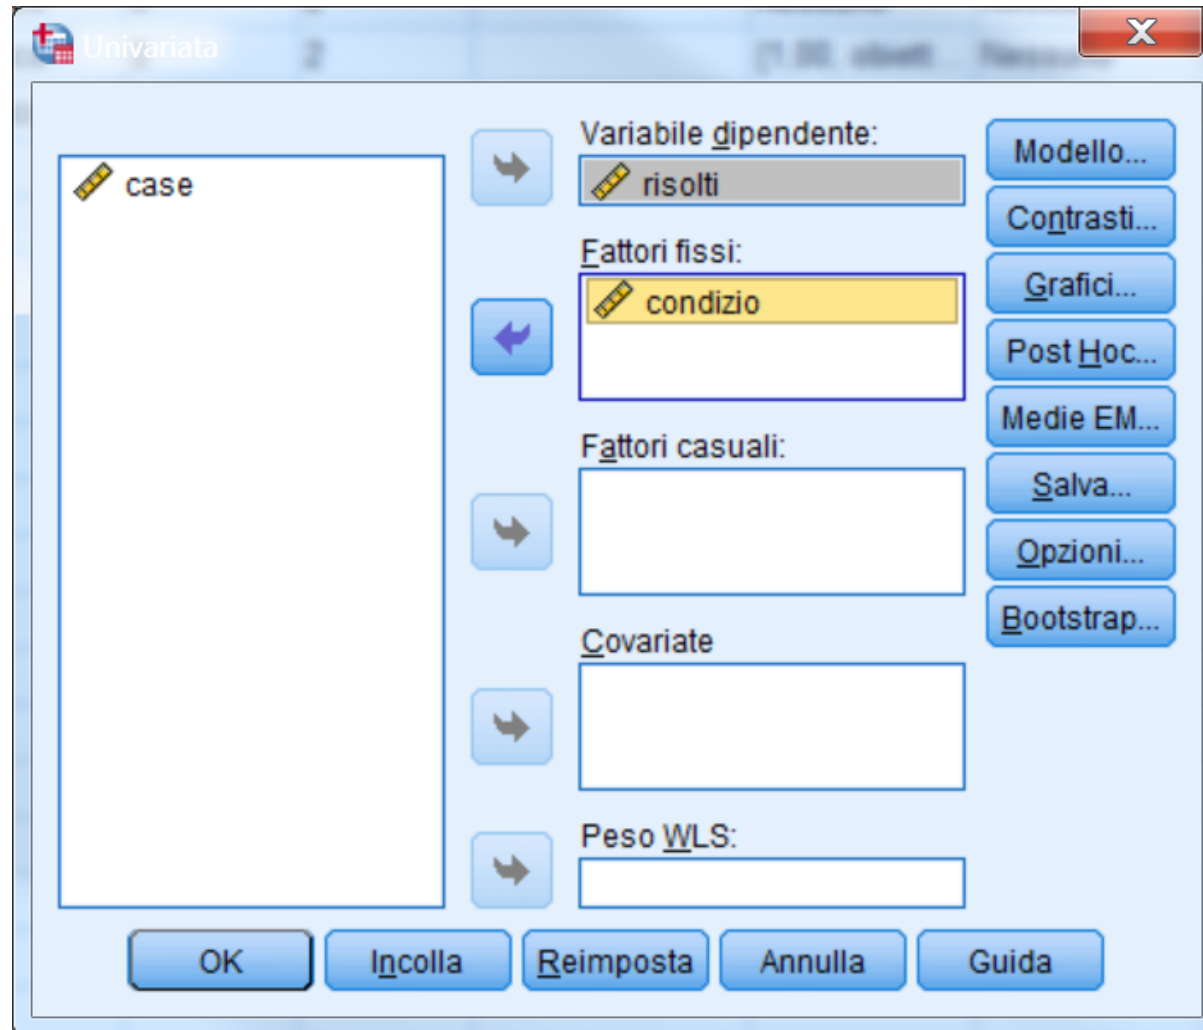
Univariata

case

Variabile dipendente:
risolti

Fattori fissi:
condizio

Fattori casuali:

Covariate

Peso WLS:

Modello...
Contrasti...
Grafici...
Post Hoc...
Medie EM...
Salva...
Opzioni...
Bootstrap...

OK
Incolla
Reimposta
Annulla
Guida